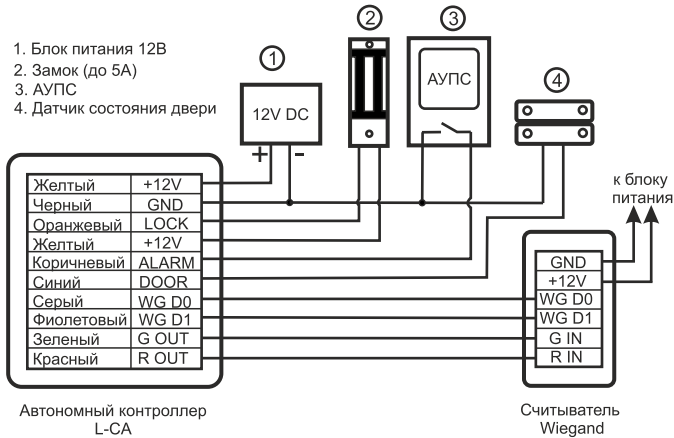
1. Блок питания 12В
2. Замок (до 5А)
3. АУПС
4. Датчик состояния двери

1

12V DC

+ -

2

3

АУПС

4

| Желтый | +12V |
|---|---|
| Черный | GND |
| Оранжевый | LOCK |
| Желтый | +12V |
| Коричневый | ALARM |
| Синий | DOOR |
| Серый | WG D0 |
| Фиолетовый | WG D1 |
| Зеленый | G OUT |
| Красный | R OUT |

к блоку питания

| GND |
|---|
| +12V |
| WG D0 |
| WG D1 |
| G IN |
| R IN |

Автономный контроллер L-CA

Считыватель Wiegand